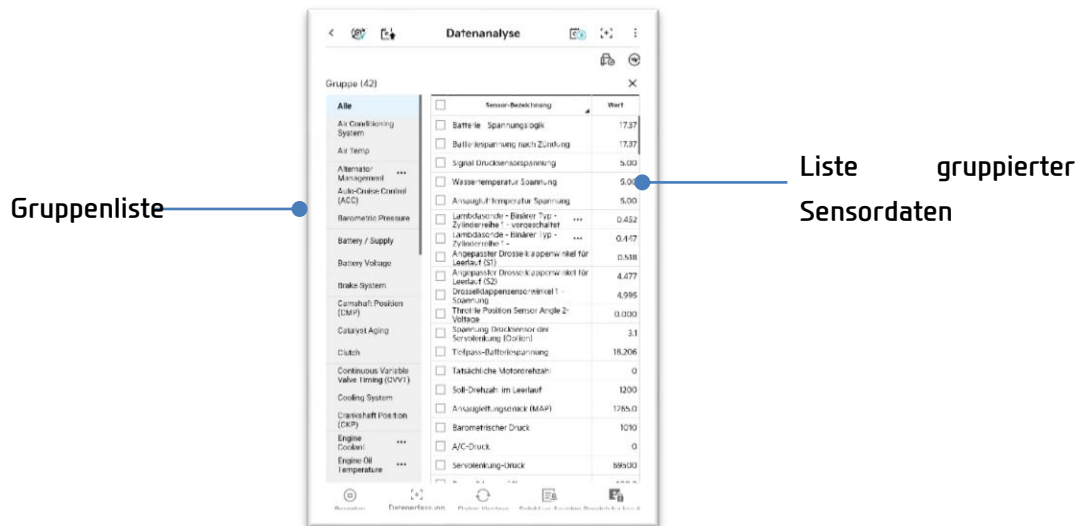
Datenanalyse

Gruppe (42)

| Alle |
|---|
| Air Conditioning System |
| Air Temp |
| Alternator Management |
| Auto-Cruise Control (ACC) |
| Barometric Pressure |
| Battery / Supply |
| Battery Voltage |
| Brake System |
| Camshaft Position (CMP) |
| Catalyst Aging |
| Clutch |
| Continuous Variable Valve Timing (CVVT) |
| Cooling System |
| Crankshaft Position (CKP) |
| Engine Coolant |
| Engine Oil Temperature |

| Sensor-Bezeichnung | Wert |
|---|---|
| Batterie Spannungslogik | 17.37 |
| Batteriespannung nach Zündung | 17.37 |
| Signal Drucksensorspannung | 5.00 |
| Wassertemperatur Spannung | 5.00 |
| Ansauglufttemperatur Spannung | 5.00 |
| Lambdasonde - Binärer Typ - Zylinderreihe 1 - vorgeschaltet | 0.452 |
| Lambdasonde - Binärer Typ - Zylinderreihe 1 - | 0.447 |
| Angepasster Drosselklappenwinkel für Leerlauf (S1) | 0.588 |
| Angepasster Drosselklappenwinkel für Leerlauf (S2) | 4.477 |
| Drosselklappensensorwinkel 1 - Spannung | 4.995 |
| Throttle Position Sensor Angle 2- Voltage | 0.000 |
| Spannung Drucksensor der Servolenkung (Option) | 3.1 |
| Tiefpass-Batteriespannung | 18.206 |
| Tatsächliche Motordrehzahl | 0 |
| Soll-Drehzahl im Leerlauf | 1200 |
| Ansaugleitungsdruck (MAP) | 1265.0 |
| Barometrischer Druck | 1010 |
| A/C-Druck | 0 |
| Servolenkung-Druck | 69500 |

Datenerfassung

Gruppenliste

Liste gruppierter Sensordaten